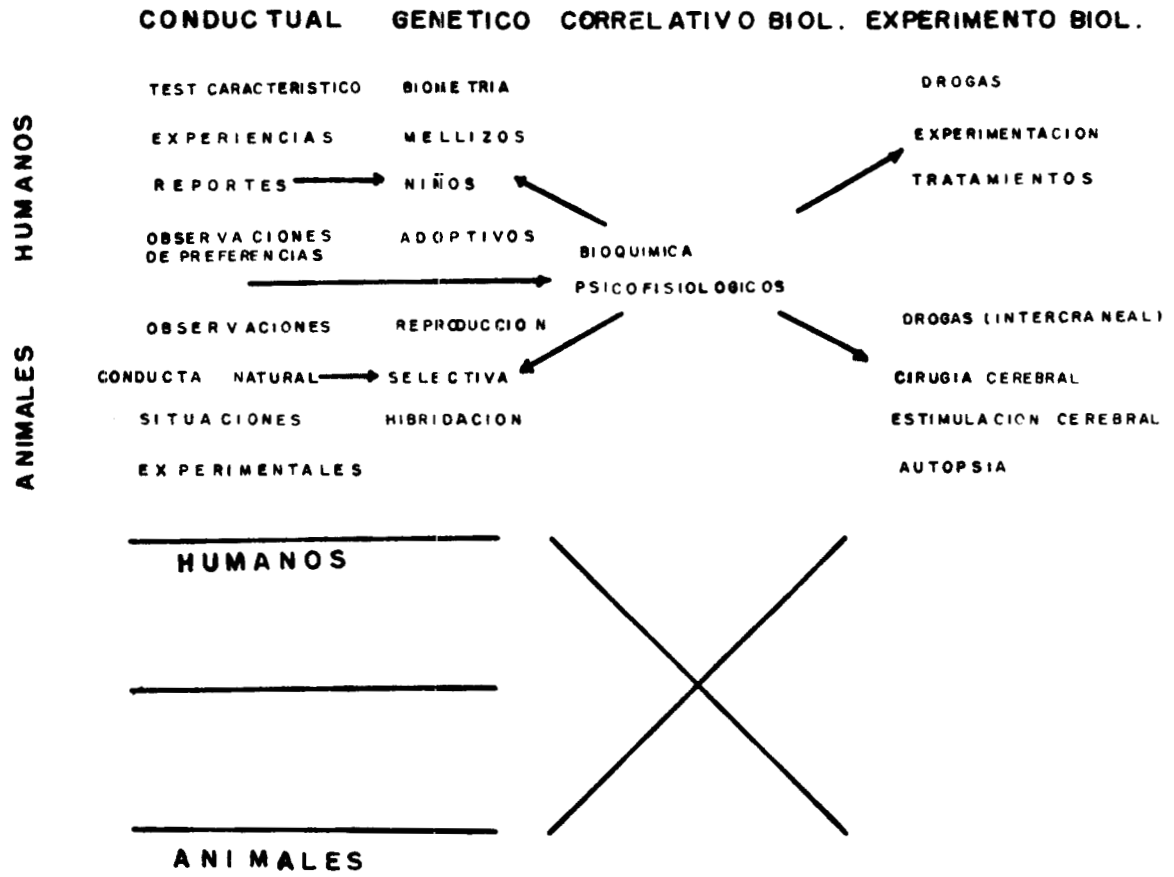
CONDUCTUAL GENETICO CORRELATIVO BIOL. EXPERIMENTO BIOL.

HUMANOS

TEST CARACTERISTICO
EXPERIENCIAS
REPORTES
OBSERVACIONES DE PREFERENCIAS

BIOMETRIA
MELLIZOS
NIÑOS
ADOPTIVOS

BIOQUIMICA
PSICOFISIOLOGICOS

DROGAS
EXPERIMENTACION
TRATAMIENTOS

ANIMALES

OBSERVACIONES
CONDUCTA NATURAL
SITUACIONES
EXPERIMENTALES

REPRODUCCION
SELECTIVA
HIBRIDACION

DROGAS (INTERCRANEAL)
CIRUGIA CEREBRAL
ESTIMULACION CEREBRAL
AUTOPSIA

HUMANOS

ANIMALES